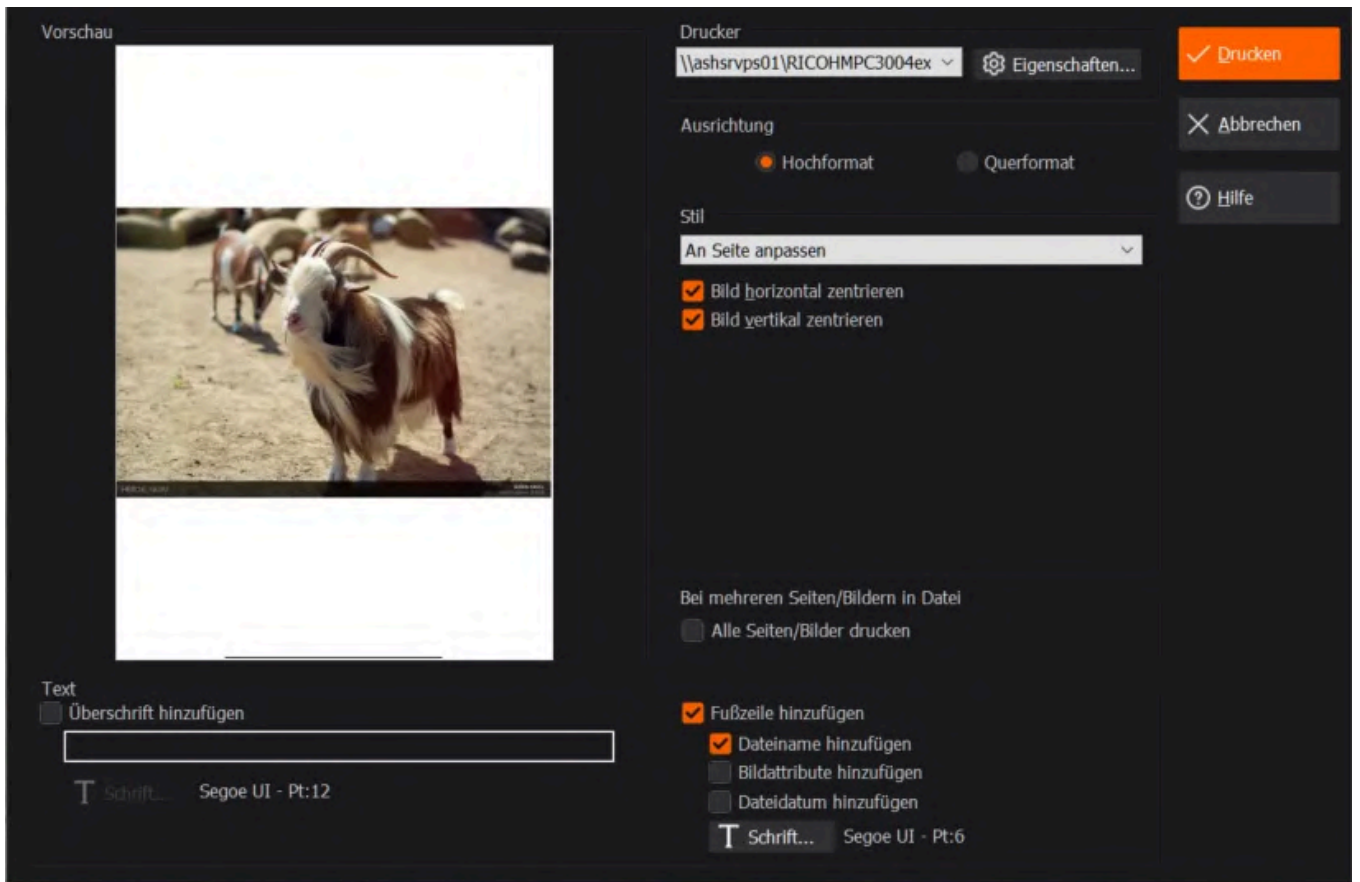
Vorschau

Drucker
\\ashsrvps01\RICOHMPC3004ex
Eigenschaften...

Drucken
Abbrechen
Hilfe

Ausrichtung
Hochformat
Querformat

Stil
An Seite anpassen
Bild horizontal zentrieren
Bild vertikal zentrieren

Bei mehreren Seiten/Bildern in Datei
Alle Seiten/Bilder drucken

Text
Überschrift hinzufügen
Schrift...
Segoe UI - Pt:12

Fußzeile hinzufügen
Dateiname hinzufügen
Bildattribute hinzufügen
Dateidatum hinzufügen
Schrift...
Segoe UI - Pt:6